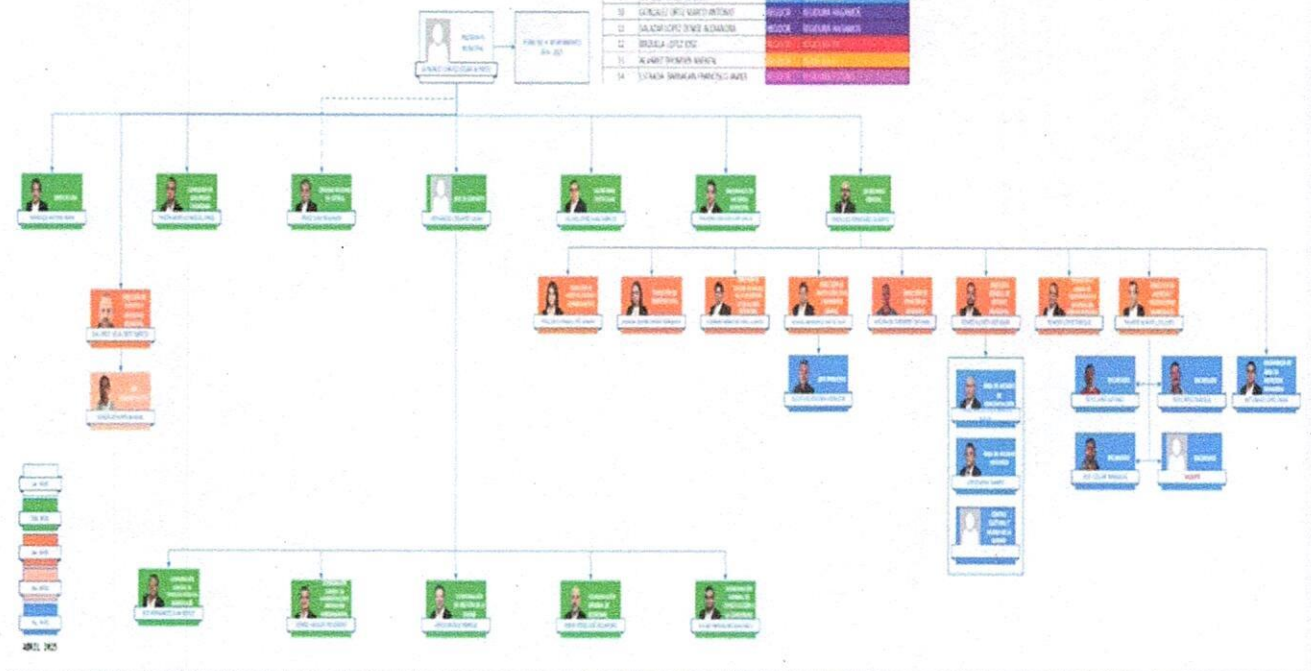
| 10 | GONZÁLEZ ORTIZ MARCO ANTONIO | REGIDOR | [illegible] |
|---|---|---|---|
| 12 | SALAZAR LÓPEZ DENISE ALEJANDRA | REGIDOR | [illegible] |
| 13 | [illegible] LÓPEZ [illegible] | REGIDOR | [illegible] |
| 11 | ALVAREZ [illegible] MARISOL | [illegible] | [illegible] |
| 14 | ESTRADA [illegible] FRANCISCO JAVIER | REGIDOR | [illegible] |

PRESIDENTE MUNICIPAL

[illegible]

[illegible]

ABRIL 2025